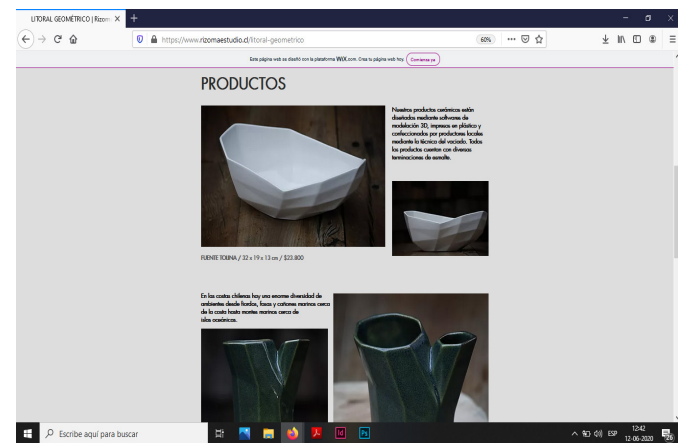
LITORAL GEOMÉTRICO | Rizom ×

https://www.rizomaestudio.cl/litoral-geometrico

60%

Este página web se diseñó con la plataforma WIX.com. Crea tu página web hoy. Comienza ya

PRODUCTOS

Nuestros productos cerámicos están diseñados mediante softwares de modelación 3D, impresos en plástico y confeccionados por productores locales mediante la técnica del vaciado. Todos los productos cuentan con diversas terminaciones de esmalte.

FUENTE TOLINA / 32 x 19 x 13 cm / $23.800

En las costas chilenas hay una enorme diversidad de ambientes desde fiordos, fosas y cañones marinos cerca de la costa hasta montes marinos cerca de islas oceánicas.

Escribe aquí para buscar

ESP 12:42 12-06-2020